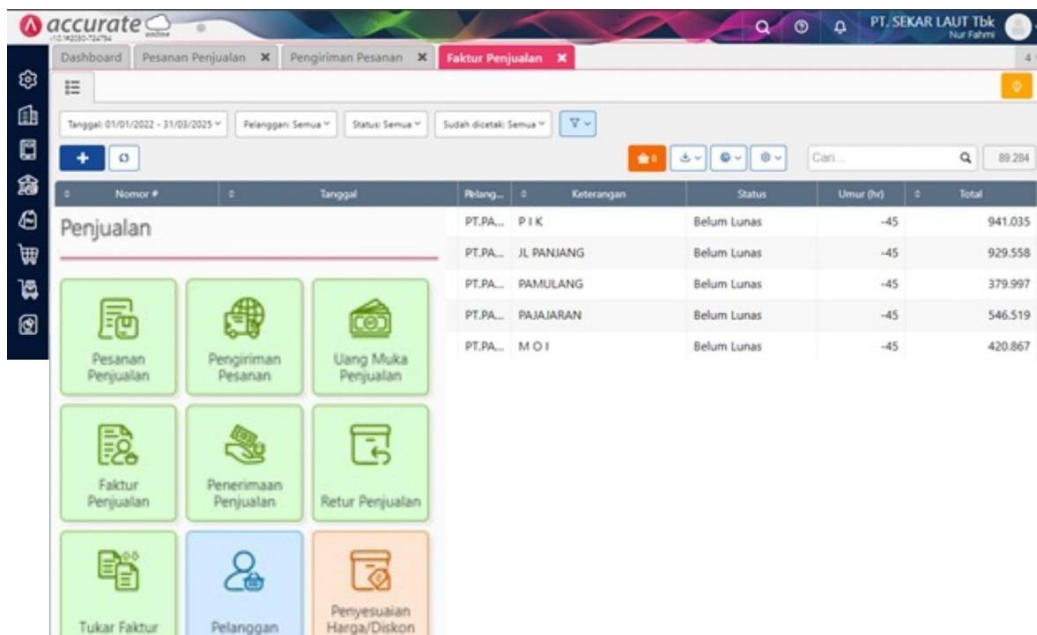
accurate online
v5.1.4.0350-724794

PT. SEKAR LAUT Tbk
Nur Fahmi

Dashboard | Pesanan Penjualan ✖ | Pengiriman Pesanan ✖ | Faktur Penjualan ✖

Tanggal: 01/01/2022 - 31/03/2025 | Pelanggan: Semua | Status: Semua | Sudah dicetak: Semua

Cari...

89.284

| Nomor # | Tanggal | Pelang... | Keterangan | Status | Umur (hr) | Total |
|---|---|---|---|---|---|---|
| | | PT.PA... | P I K | Belum Lunas | -45 | 941.035 |
| | | PT.PA... | JL PANJANG | Belum Lunas | -45 | 929.558 |
| | | PT.PA... | PAMULANG | Belum Lunas | -45 | 379.997 |
| | | PT.PA... | PAJAJARAN | Belum Lunas | -45 | 546.519 |
| | | PT.PA... | M O I | Belum Lunas | -45 | 420.867 |

Penjualan

Pesanan Penjualan
Pengiriman Pesanan
Uang Muka Penjualan
Faktur Penjualan
Penerimaan Penjualan
Retur Penjualan
Tukar Faktur
Pelanggan
Penyesuaian Harga/Diskon